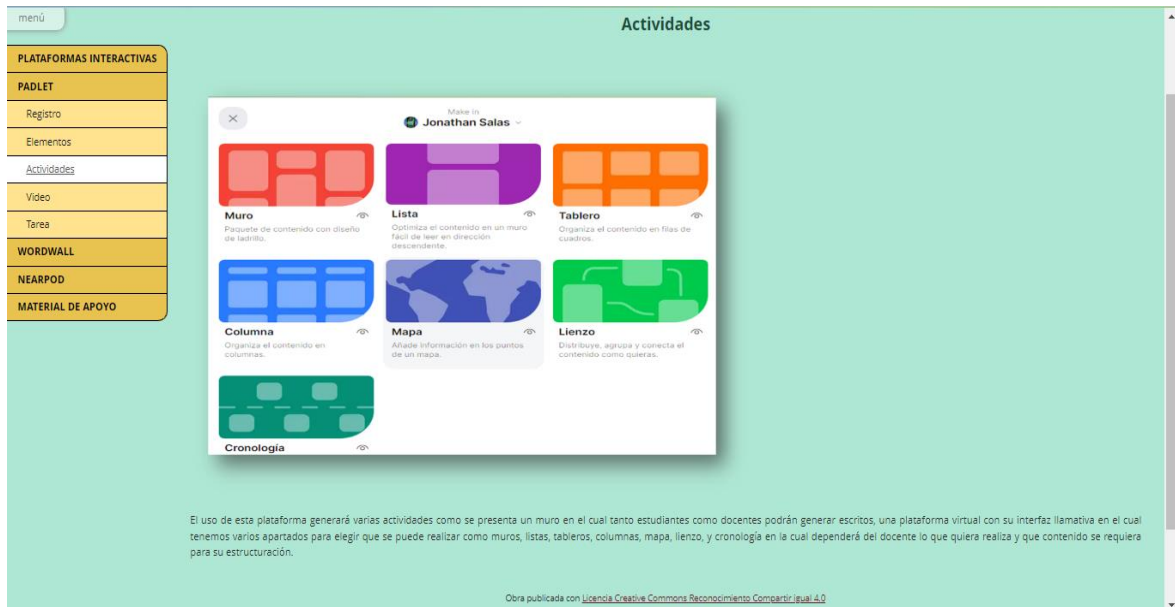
menú

Actividades

PLATAFORMAS INTERACTIVAS
PADLET
Registro
Elementos
Actividades
Video
Tarea
WORDWALL
NEARPOD
MATERIAL DE APOYO

Make in
Jonathan Salas

Muro
Paquete de contenido con diseño de ladrillo.

Lista
Optimiza el contenido en un muro fácil de leer en dirección descendente.

Tablero
Organiza el contenido en filas de cuadros.

Columna
Organiza el contenido en columnas.

Mapa
Añade información en los puntos de un mapa.

Lienzo
Distribuye, agrupa y conecta el contenido como quieras.

Cronología

El uso de esta plataforma generará varias actividades como se presenta un muro en el cual tanto estudiantes como docentes podrán generar escritos, una plataforma virtual con su interfaz llamativa en el cual tenemos varios apartados para elegir que se puede realizar como muros, listas, tableros, columnas, mapa, lienzo, y cronología en la cual dependerá del docente lo que quiera realiza y que contenido se requiera para su estructuración.

Obra publicada con Licencia Creative Commons Reconocimiento Compartir igual 4.0